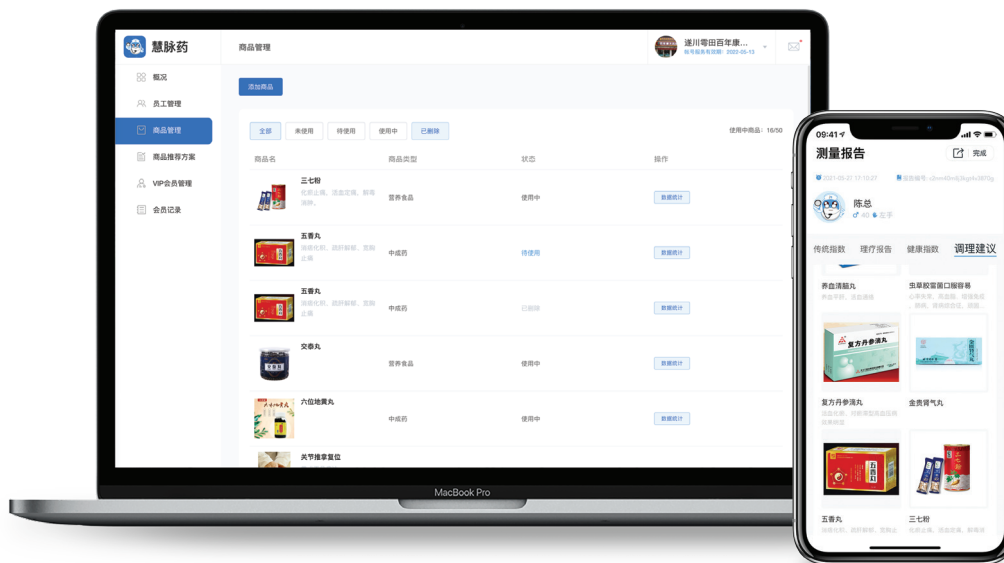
慧脉药

商品管理

遂川零田百年康...
账号服务有效期：2022-05-13

概况
员工管理
商品管理
商品推荐方案
VIP会员管理
会员记录

添加商品

全部 未使用 待使用 使用中 已删除

使用中商品：16/50

| 商品名 | 商品类型 | 状态 | 操作 |
|---|---|---|---|
| 三七粉 化瘀止痛、活血定痛、解毒消肿。 | 营养食品 | 使用中 | 数据统计 |
| 五香丸 涌噫化积、疏肝解郁、宽胸止痛 | 中成药 | 待使用 | 数据统计 |
| 五香丸 涌噫化积、疏肝解郁、宽胸止痛 | 中成药 | 已删除 | 数据统计 |
| 安泰丸 | 营养食品 | 使用中 | 数据统计 |
| 六位地黄丸 | 中成药 | 使用中 | 数据统计 |
| 关节推拿复位 | | | |

MacBook Pro

09:41

测量报告

完成

2021-05-27 17:10:27

陈总

传统指数 理疗报告 健康指数 调理建议

养血清脑丸
养血平肝、活血通络

虫草胶囊菌口服祛易
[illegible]

复方丹参滴丸
活血化瘀、理气止痛。用于气滞血瘀所致的胸痹

金贵肾气丸

五香丸
涌噫化积、疏肝解郁、宽胸止

三七粉
化瘀止血、活血定痛、解毒消